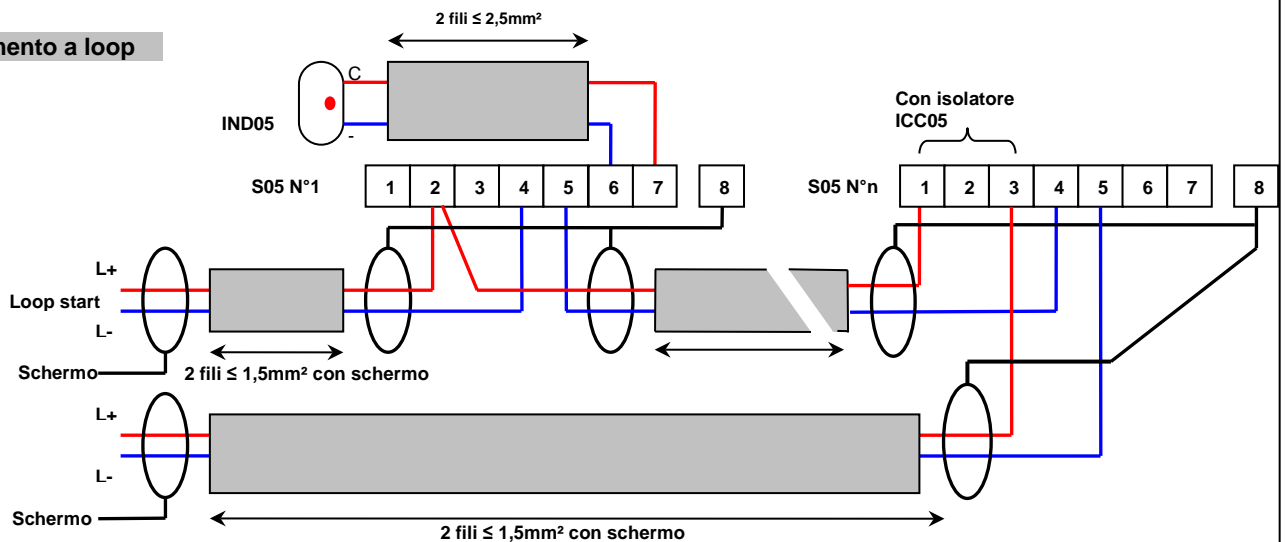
mento a loop

2 fili ≤ 2,5mm²

C

-

IND05

Con isolatore ICC05

S05 N°1

| 1 | 2 | 3 | 4 | 5 | 6 | 7 | | 8 |
|---|---|---|---|---|---|---|---|---|

S05 N°n

| 1 | 2 | 3 | 4 | 5 | 6 | 7 | | 8 |
|---|---|---|---|---|---|---|---|---|

L+

Loop start

L-

Schermo

2 fili ≤ 1,5mm² con schermo

L+

L-

Schermo

2 fili ≤ 1,5mm² con schermo